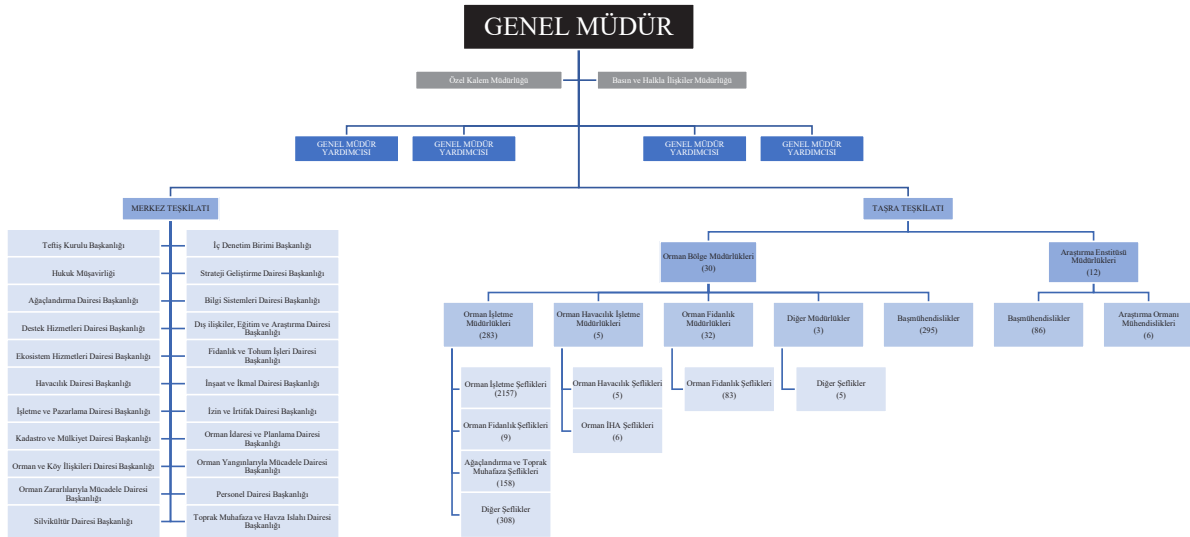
GENEL MÜDÜR

Özel Kalem Müdürlüğü

Basın ve Halkla İlişkiler Müdürlüğü

GENEL MÜDÜR YARDIMCISI

GENEL MÜDÜR YARDIMCISI

GENEL MÜDÜR YARDIMCISI

GENEL MÜDÜR YARDIMCISI

MERKEZ TEŞKİLATI

Teftiş Kurulu Başkanlığı

Hukuk Müşavirliği

Ağaçlandırma Dairesi Başkanlığı

Destek Hizmetleri Dairesi Başkanlığı

Ekosistem Hizmetleri Dairesi Başkanlığı

Havacılık Dairesi Başkanlığı

İşletme ve Pazarlama Dairesi Başkanlığı

Kadastro ve Mülkiyet Dairesi Başkanlığı

Orman ve Köy İlişkileri Dairesi Başkanlığı

Orman Zararlılarıyla Mücadele Dairesi Başkanlığı

Silvikültür Dairesi Başkanlığı

İç Denetim Birimi Başkanlığı

Strateji Geliştirme Dairesi Başkanlığı

Bilgi Sistemleri Dairesi Başkanlığı

Dış ilişkiler, Eğitim ve Araştırma Dairesi Başkanlığı

Fidanlık ve Tohum İşleri Dairesi Başkanlığı

İnşaat ve İkmal Dairesi Başkanlığı

İzin ve İrtifak Dairesi Başkanlığı

Orman İdaresi ve Planlama Dairesi Başkanlığı

Orman Yangınlarıyla Mücadele Dairesi Başkanlığı

Personel Dairesi Başkanlığı

Toprak Muhafaza ve Havza Islahı Dairesi Başkanlığı

TAŞRA TEŞKİLATI

Orman Bölge Müdürlükleri (30)

Araştırma Enstitüsü Müdürlükleri (12)

Orman İşletme Müdürlükleri (283)

Orman İşletme Şeflikleri (2157)

Orman Fidanlık Şeflikleri (9)

Ağaçlandırma ve Toprak Muhafaza Şeflikleri (158)

Diğer Şeflikler (308)

Orman Havacılık İşletme Müdürlükleri (5)

Orman Havacılık Şeflikleri (5)

Orman İHA Şeflikleri (6)

Orman Fidanlık Müdürlükleri (32)

Orman Fidanlık Şeflikleri (83)

Diğer Müdürlükler (3)

Diğer Şeflikler (5)

Başmühendislikler (295)

Başmühendislikler (86)

Araştırma Ormanı Mühendislikleri (6)